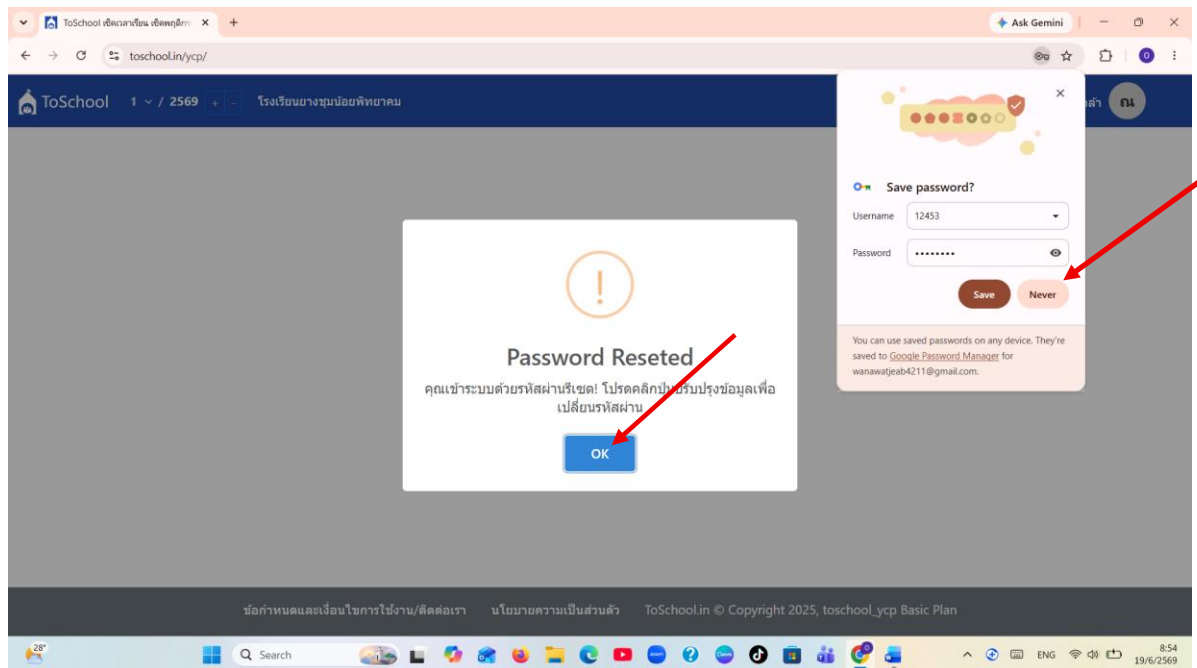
ToSchool เช็คเวลาเรียน เช็คพฤติก ×
+
Ask Gemini
toschool.in/ycp/
ToSchool 1 / 2569 + - โรงเรียนยางชุมน้อยพิทยาคม
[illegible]ล้า ณ

Save password?
Username 12453
Password ••••••••
Save
Never
You can use saved passwords on any device. They're saved to Google Password Manager for wanawatjeab4211@gmail.com.

!
Password Reseted
คุณเข้าระบบด้วยรหัสผ่านรีเซต! โปรดคลิกปุ่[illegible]ปรับปรุงข้อมูลเพื่อเปลี่ยนรหัสผ่าน
OK

ข้อกำหนดและเงื่อนไขการใช้งาน/ติดต่อเรา นโยบายความเป็นส่วนตัว ToSchool.in © Copyright 2025, toschool_ycp Basic Plan

28°
Search
ENG
8:54
19/6/2569